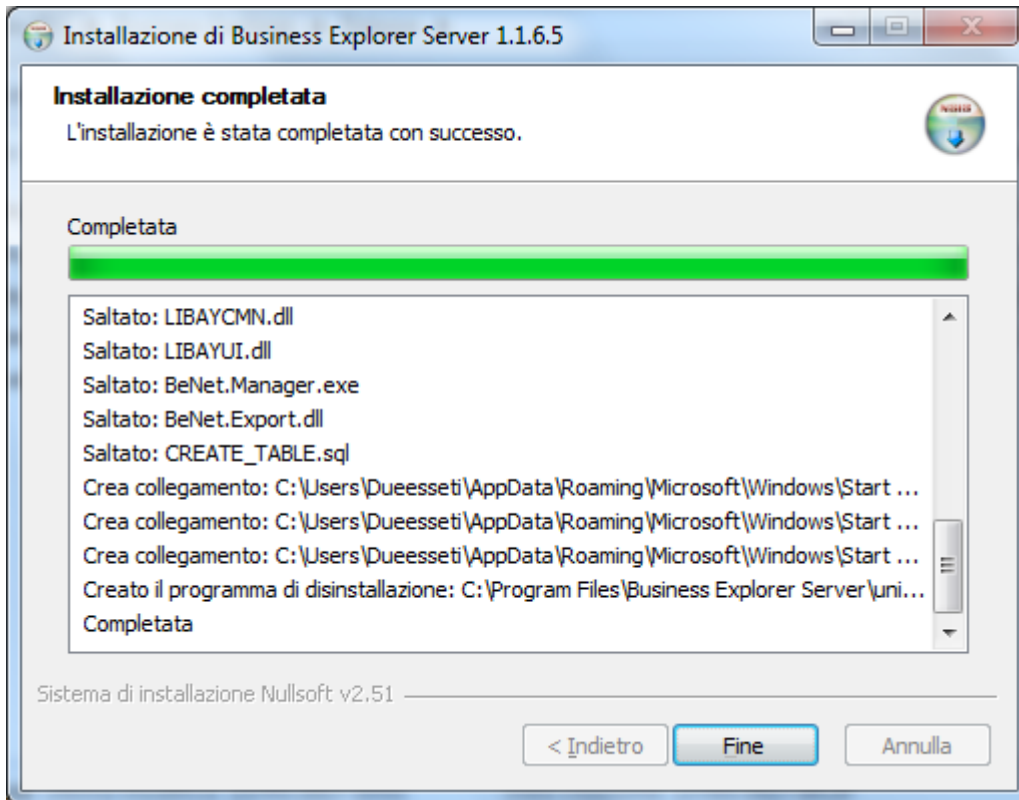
Installazione di Business Explorer Server 1.1.6.5

Installazione completata
L'installazione è stata completata con successo.

Completata

Saltato: LIBAYCMN.dll
Saltato: LIBAYUI.dll
Saltato: BeNet.Manager.exe
Saltato: BeNet.Export.dll
Saltato: CREATE_TABLE.sql
Crea collegamento: C:\Users\Dueesseti\AppData\Roaming\Microsoft\Windows\Start ...
Crea collegamento: C:\Users\Dueesseti\AppData\Roaming\Microsoft\Windows\Start ...
Crea collegamento: C:\Users\Dueesseti\AppData\Roaming\Microsoft\Windows\Start ...
Creato il programma di disinstallazione: C:\Program Files\Business Explorer Server\uni...
Completata

Sistema di installazione Nullsoft v2.51

< Indietro
Fine
Annulla